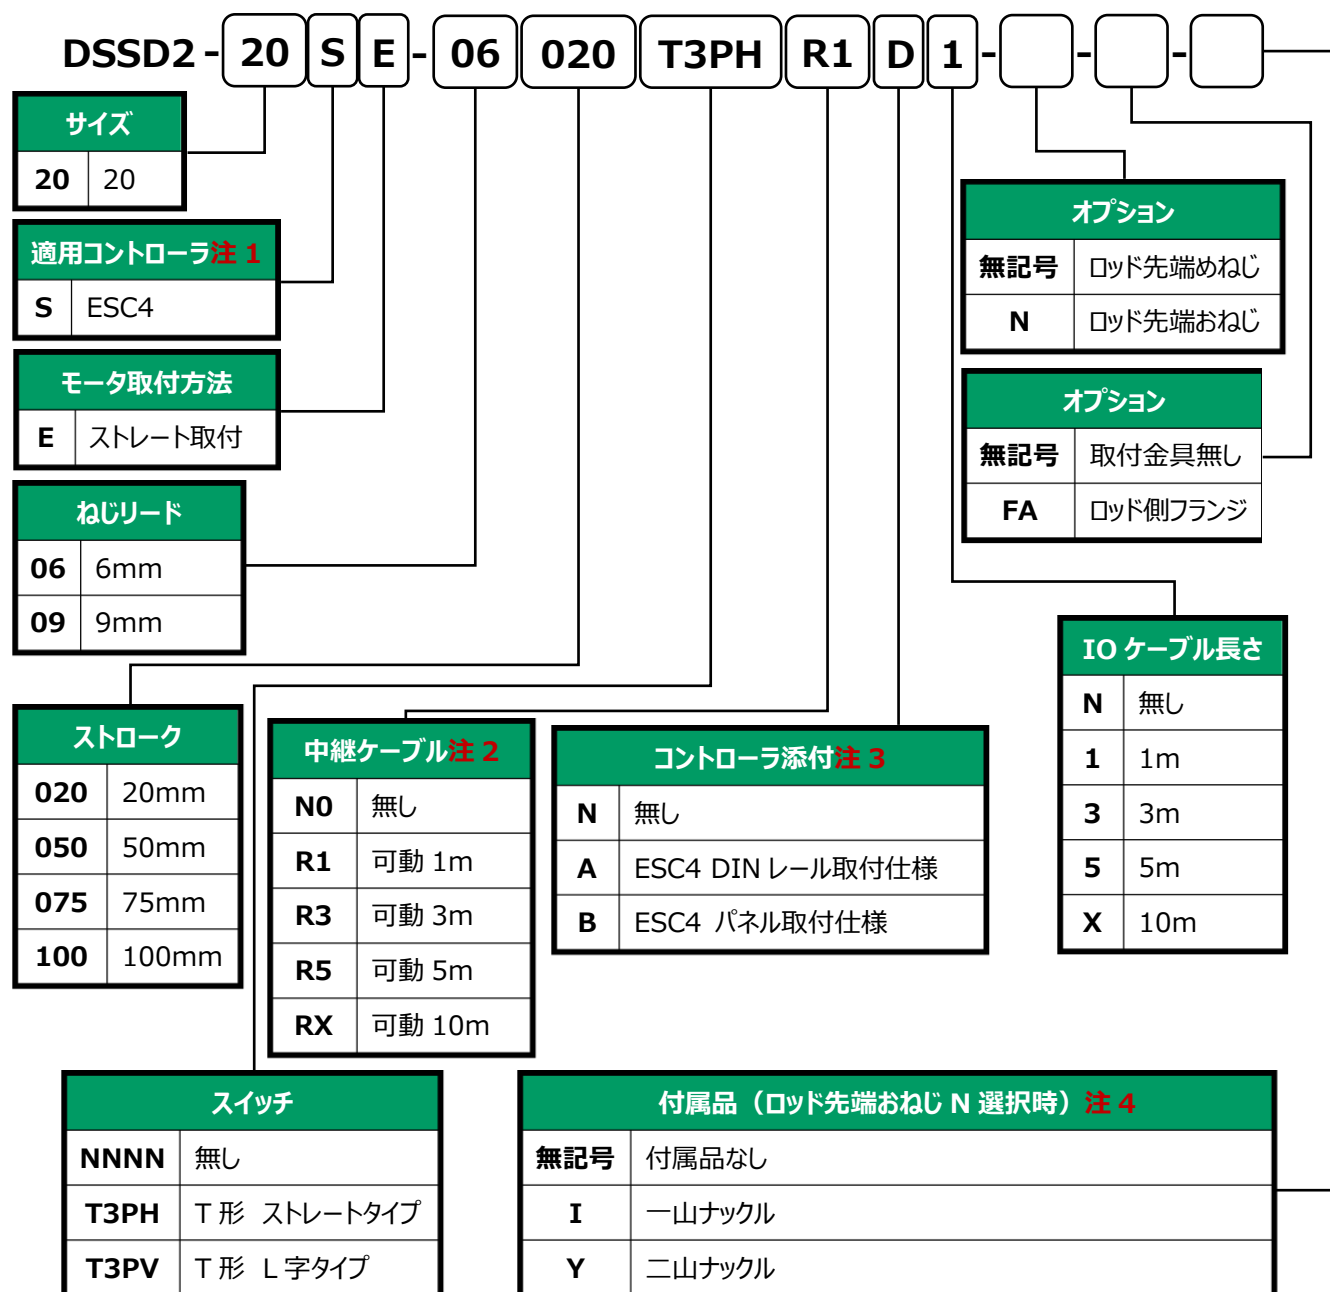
DSSD2 - 20 S E - 06 020 T3PH R1 D 1 - - -

| サイズ | |
|---|---|
| 20 | 20 |

| 適用コントローラ注 1 | |
|---|---|
| S | ESC4 |

| モータ取付方法 | |
|---|---|
| E | ストレート取付 |

| ねじリード | |
|---|---|
| 06 | 6mm |
| 09 | 9mm |

| オプション | |
|---|---|
| 無記号 | ロッド先端めねじ |
| N | ロッド先端おねじ |

| オプション | |
|---|---|
| 無記号 | 取付金具無し |
| FA | ロッド側フランジ |

| IO ケーブル長さ | |
|---|---|
| N | 無し |
| 1 | 1m |
| 3 | 3m |
| 5 | 5m |
| X | 10m |

| ストローク | |
|---|---|
| 020 | 20mm |
| 050 | 50mm |
| 075 | 75mm |
| 100 | 100mm |

| 中継ケーブル注 2 | |
|---|---|
| N0 | 無し |
| R1 | 可動 1m |
| R3 | 可動 3m |
| R5 | 可動 5m |
| RX | 可動 10m |

| コントローラ添付注 3 | |
|---|---|
| N | 無し |
| A | ESC4 DIN レール取付仕様 |
| B | ESC4 パネル取付仕様 |

| スイッチ | |
|---|---|
| NNNN | 無し |
| T3PH | T 形 ストレートタイプ |
| T3PV | T 形 L 字タイプ |

| 付属品（ロッド先端おねじ N 選択時）注 4 | |
|---|---|
| 無記号 | 付属品なし |
| I | 一山ナックル |
| Y | 二山ナックル |